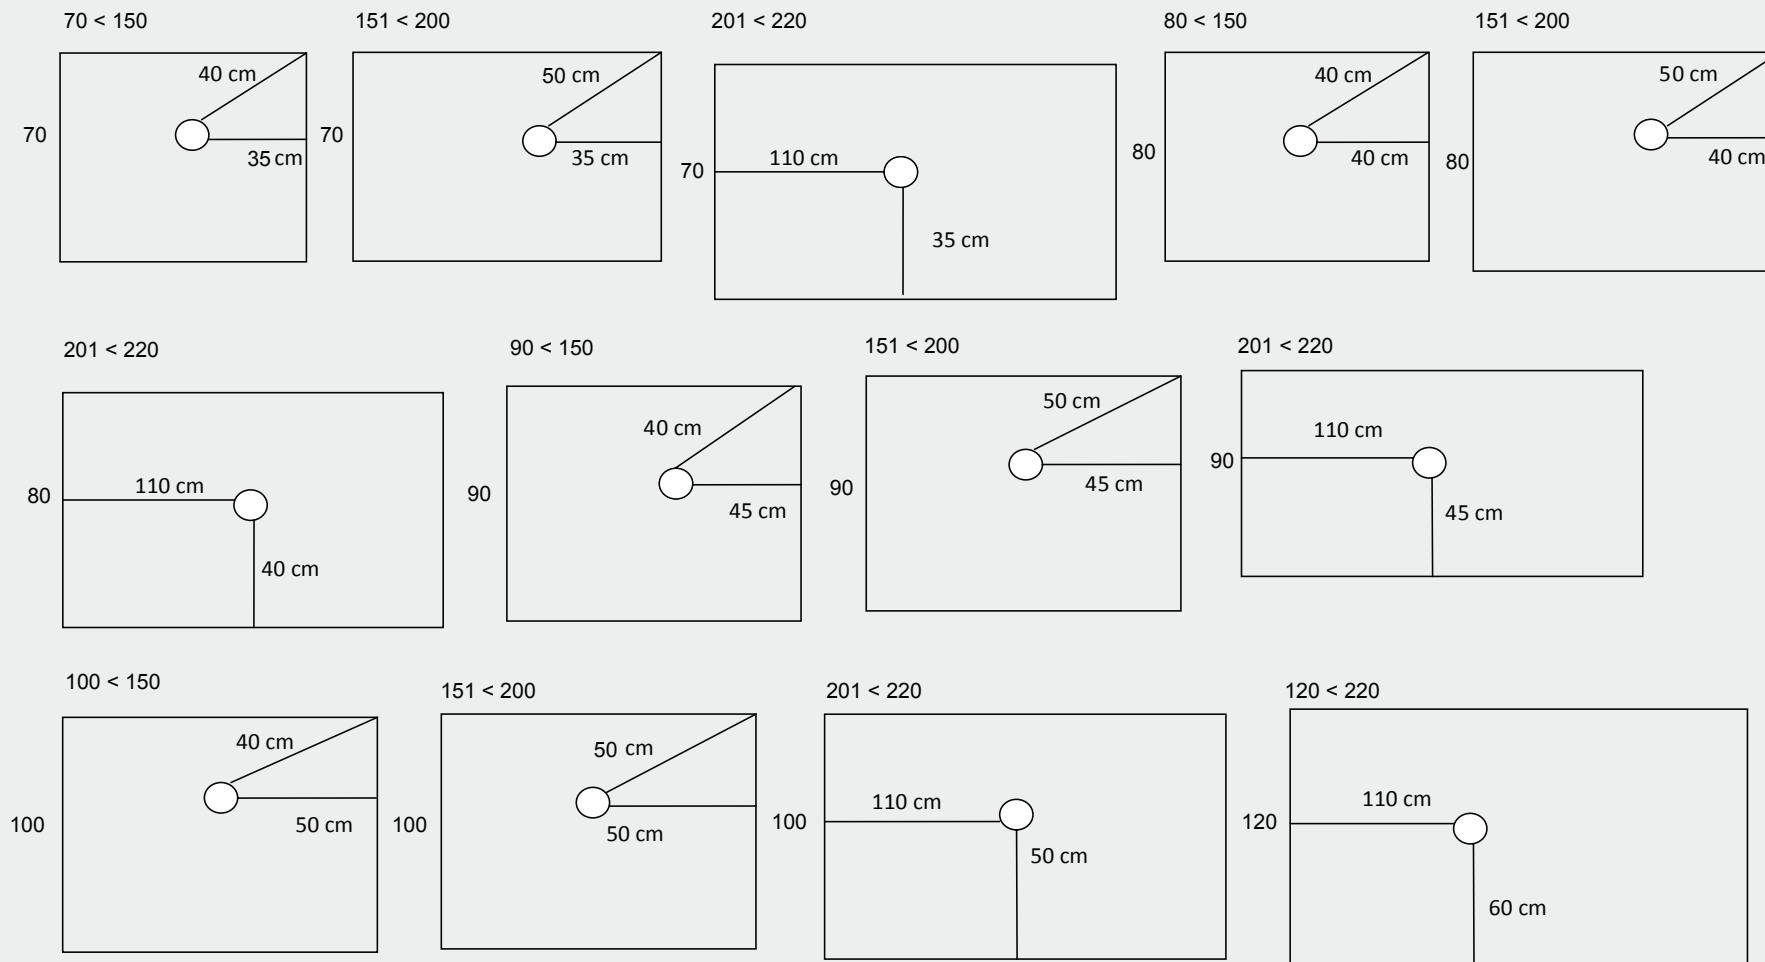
70 < 150

40 cm

70

35 cm

151 < 200

50 cm

70

35 cm

201 < 220

70

110 cm

35 cm

80 < 150

40 cm

80

40 cm

151 < 200

50 cm

80

40 cm

201 < 220

80

110 cm

40 cm

90 < 150

40 cm

90

45 cm

151 < 200

50 cm

90

45 cm

201 < 220

110 cm

90

45 cm

100 < 150

40 cm

100

50 cm

151 < 200

50 cm

100

50 cm

201 < 220

100

110 cm

50 cm

120 < 220

120

110 cm

60 cm